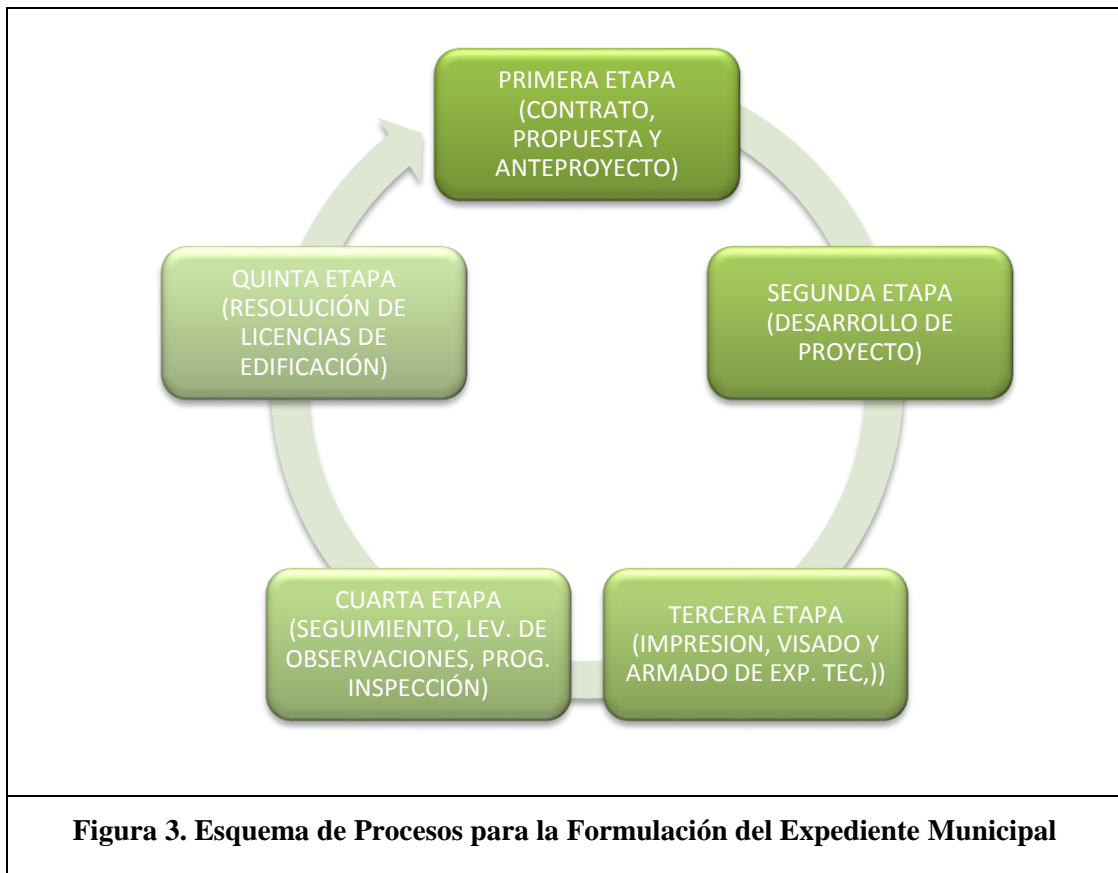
PRIMERA ETAPA (CONTRATO, PROPUESTA Y ANTEPROYECTO)

SEGUNDA ETAPA (DESARROLLO DE PROYECTO)

TERCERA ETAPA (IMPRESION, VISADO Y ARMADO DE EXP. TEC,))

CUARTA ETAPA (SEGUIMIENTO, LEV. DE OBSERVACIONES, PROG. INSPECCIÓN)

QUINTA ETAPA (RESOLUCIÓN DE LICENCIAS DE EDIFICACIÓN)

**Figura 3. Esquema de Procesos para la Formulación del Expediente Municipal**